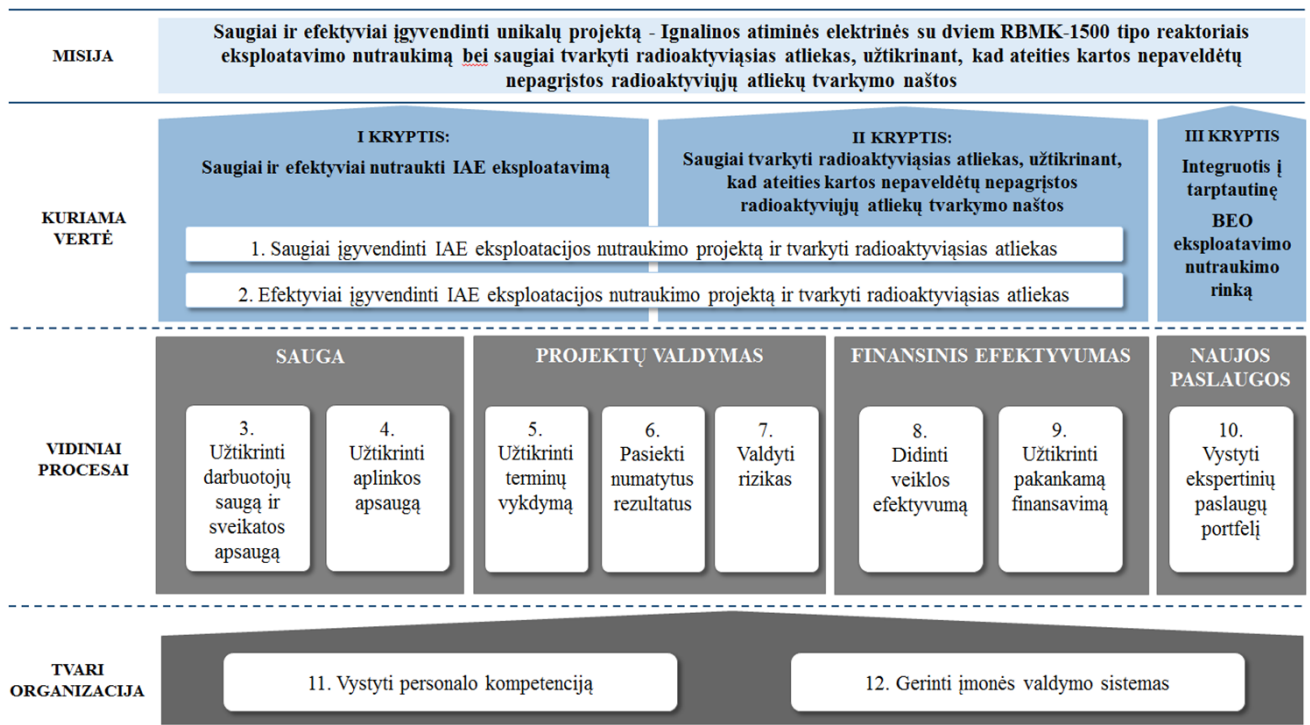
MISIJA

Saugiai ir efektyviai įgyvendinti unikalų projektą - Ignalinos atiminės elektrinės su dviem RBMK-1500 tipo reaktoriais eksploatavimo nutraukimą bei saugiai tvarkyti radioaktyviąsias atliekas, užtikrinant, kad ateities kartos nepaveldėtų nepagrįstos radioaktyviųjų atliekų tvarkymo naštos

KURIAMA VERTĖ

I KRYPTIS:
Saugiai ir efektyviai nutraukti IAE eksploatavimą

II KRYPTIS:
Saugiai tvarkyti radioaktyviąsias atliekas, užtikrinant, kad ateities kartos nepaveldėtų nepagrįstos radioaktyviųjų atliekų tvarkymo naštos

III KRYPTIS
Integruotis į tarptautinę
BEO eksploatavimo nutraukimo rinką

1. Saugiai įgyvendinti IAE eksploatacijos nutraukimo projektą ir tvarkyti radioaktyviąsias atliekas

2. Efektyviai įgyvendinti IAE eksploatacijos nutraukimo projektą ir tvarkyti radioaktyviąsias atliekas

VIDINIAI PROCESAI

SAUGA

3. Užtikrinti darbuotojų saugą ir sveikatos apsaugą

4. Užtikrinti aplinkos apsaugą

PROJEKTŲ VALDYMAS

5. Užtikrinti terminų vykdymą

6. Pasiekti numatytus rezultatus

7. Valdyti rizikas

FINANSINIS EFEKTYVUMAS

8. Didinti veiklos efektyvumą

9. Užtikrinti pakankamą finansavimą

NAUJOS PASLAUGOS

10. Vystyti ekspertinių paslaugų portfelį

TVARI ORGANIZACIJA

11. Vystyti personalo kompetenciją

12. Gerinti įmonės valdymo sistemas